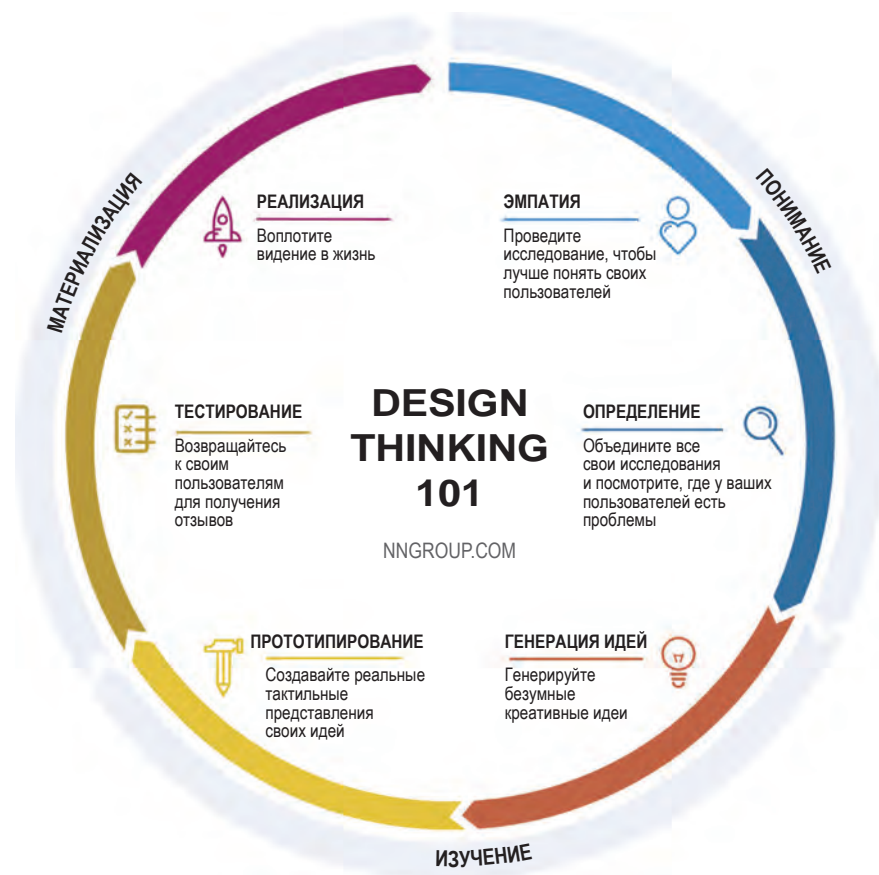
МАТЕРИАЛИЗАЦИЯ

ПОНИМАНИЕ

РЕАЛИЗАЦИЯ
Воплотите видение в жизнь

ЭМПАТИЯ
Проведите исследование, чтобы лучше понять своих пользователей

ТЕСТИРОВАНИЕ
Возвращайтесь к своим пользователям для получения отзывов

DESIGN THINKING 101

NNGROUP.COM

ОПРЕДЕЛЕНИЕ
Объедините все свои исследования и посмотрите, где у ваших пользователей есть проблемы

ПРОТОТИПИРОВАНИЕ
Создавайте реальные тактильные представления своих идей

ГЕНЕРАЦИЯ ИДЕЙ
Генерируйте безумные креативные идеи

ИЗУЧЕНИЕ